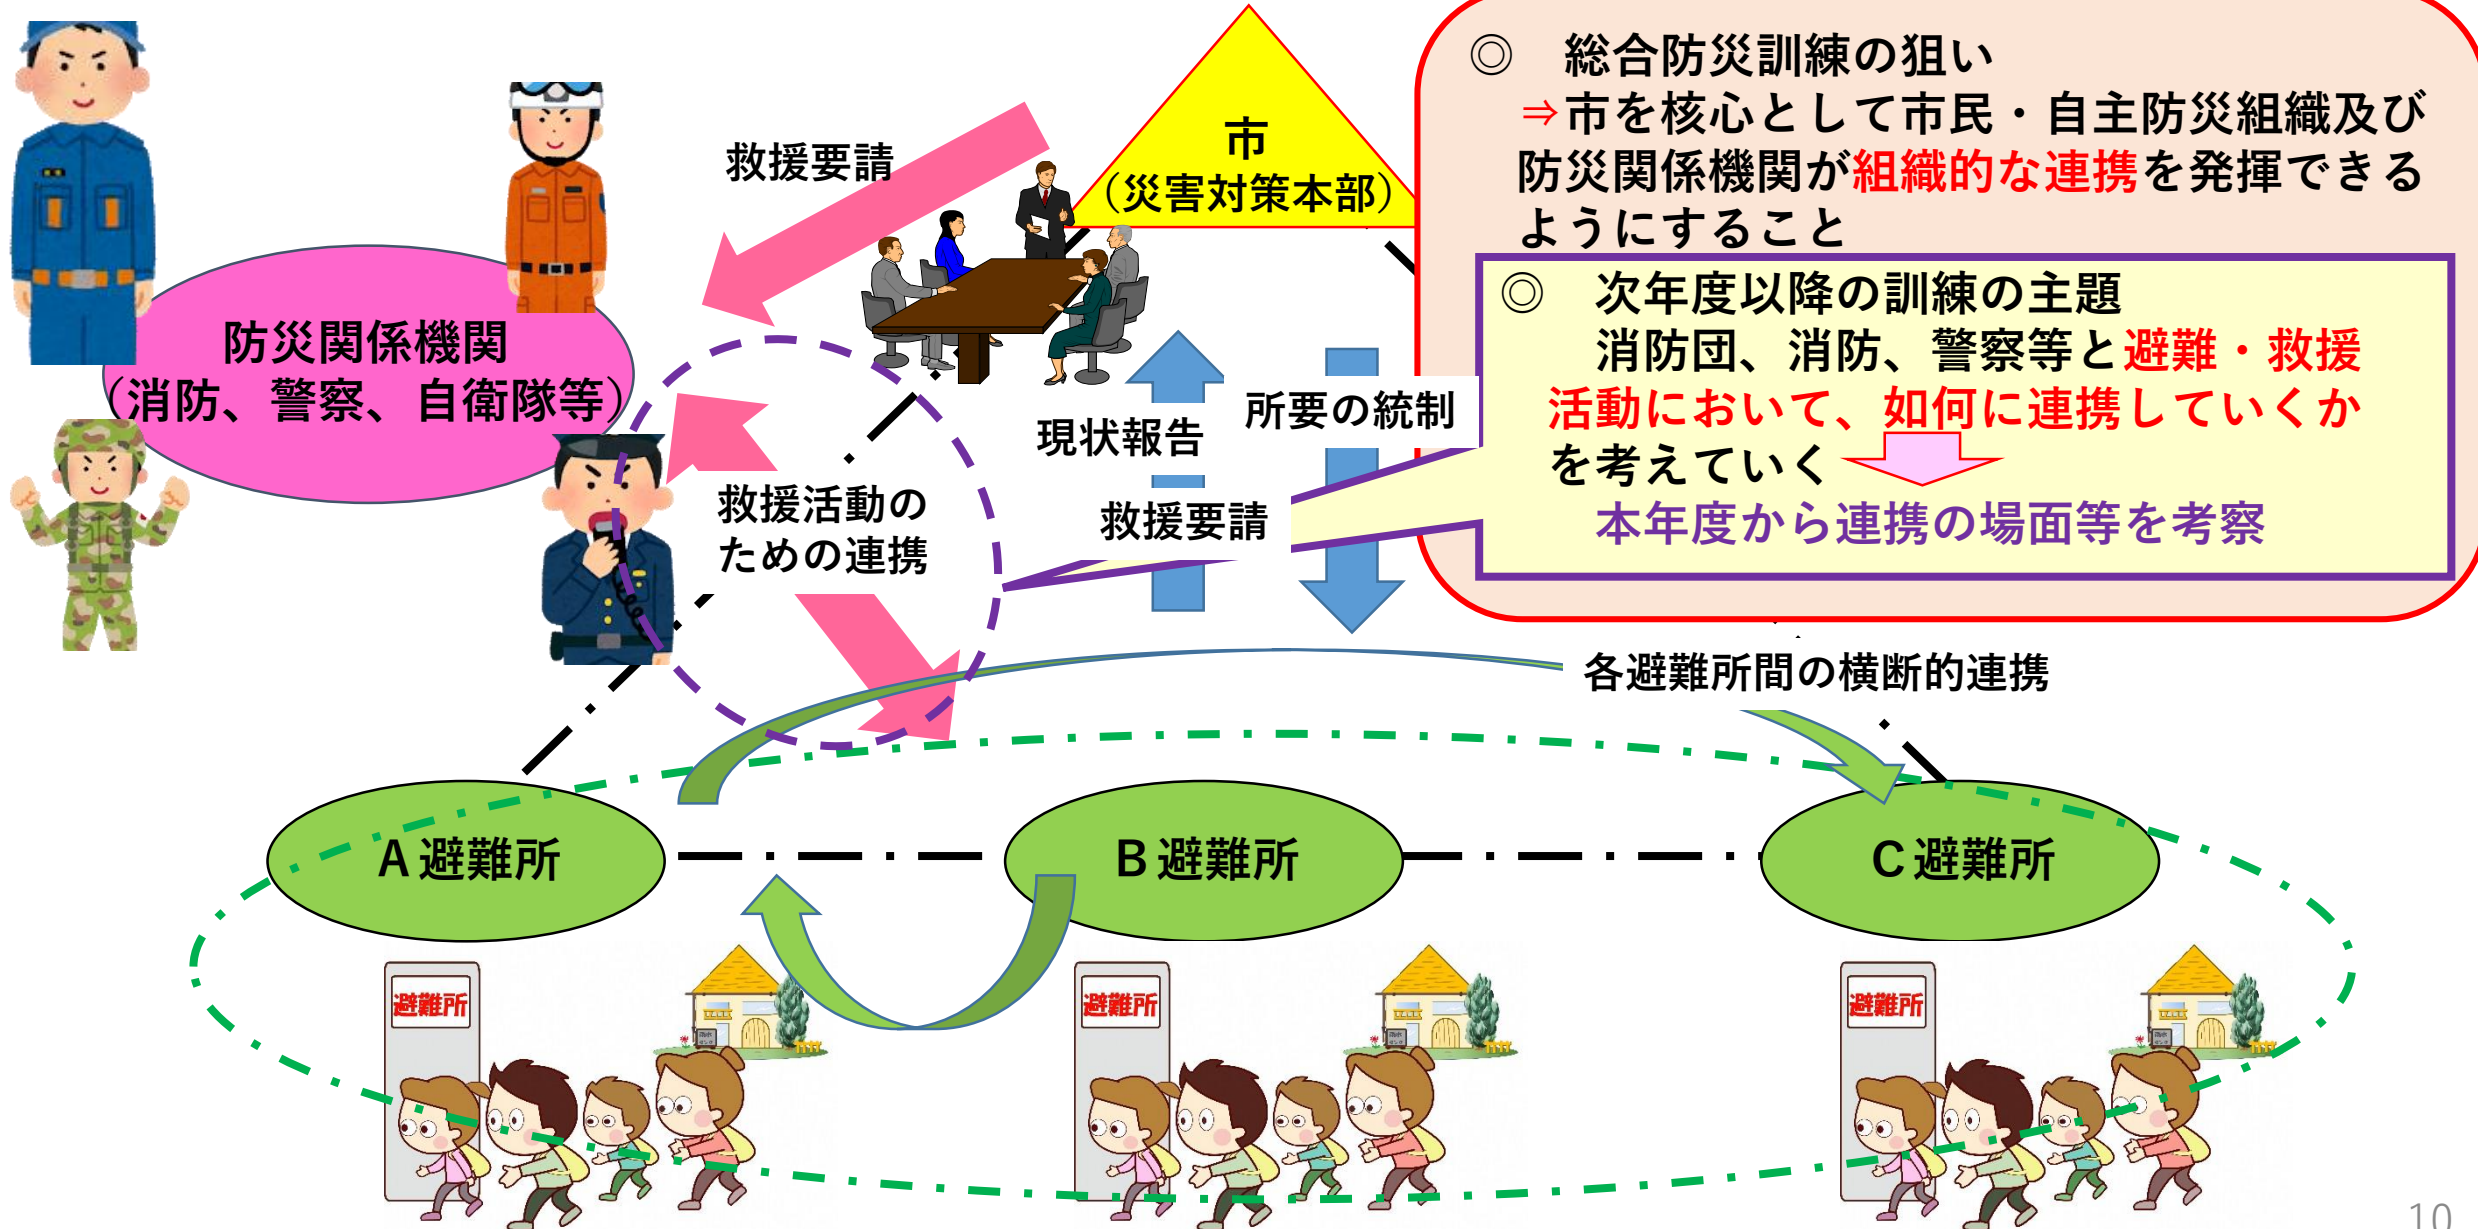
救援要請

市
（災害対策本部）

◎　総合防災訓練の狙い
⇒市を核心として市民・自主防災組織及び防災関係機関が組織的な連携を発揮できるようにすること

◎　次年度以降の訓練の主題
消防団、消防、警察等と避難・救援活動において、如何に連携していくかを考えていく
本年度から連携の場面等を考察

防災関係機関
（消防、警察、自衛隊等）

現状報告

所要の統制

救援活動のための連携

救援要請

各避難所間の横断的連携

A 避難所

B 避難所

C 避難所

避難所

避難所

避難所

10